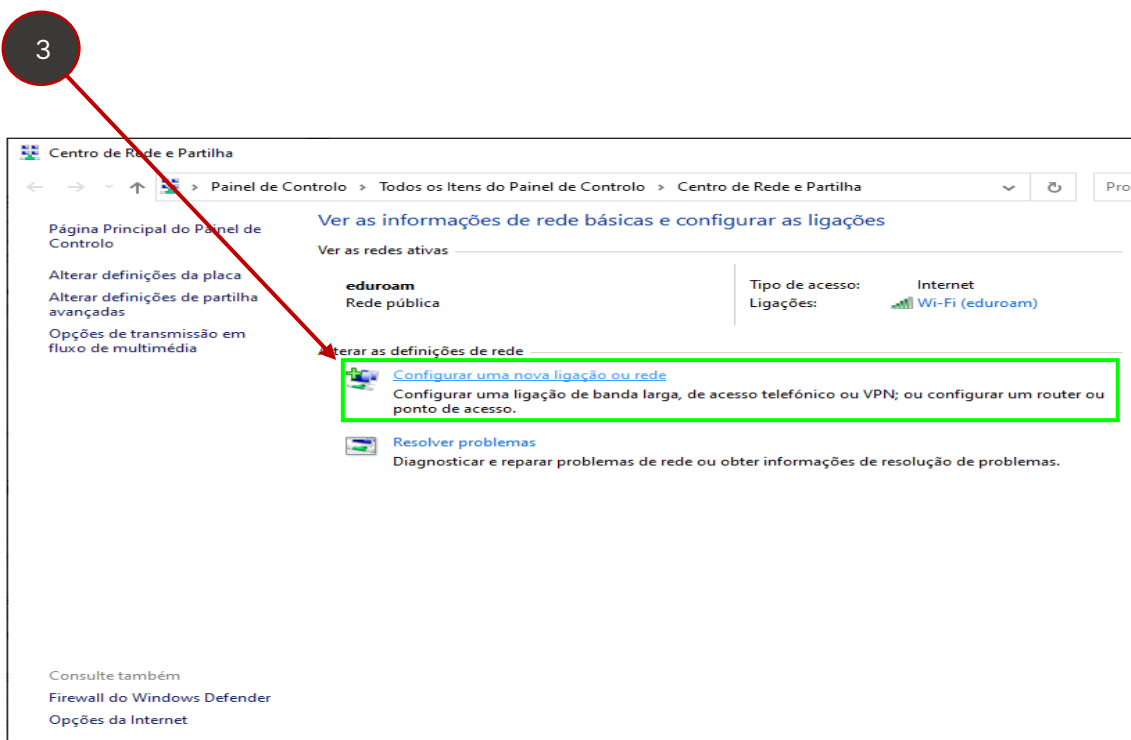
3

Centro de Rede e Partilha

Painel de Controlo > Todos os Itens do Painel de Controlo > Centro de Rede e Partilha

Pro

Página Principal do Painel de Controlo

Alterar definições da placa

Alterar definições de partilha avançadas

Opções de transmissão em fluxo de multimédia

Ver as informações de rede básicas e configurar as ligações

Ver as redes ativas

eduroam
Rede pública

Tipo de acesso: Internet
Ligações: Wi-Fi (eduroam)

Alterar as definições de rede

Configurar uma nova ligação ou rede
Configurar uma ligação de banda larga, de acesso telefónico ou VPN; ou configurar um router ou ponto de acesso.

Resolver problemas
Diagnosticar e reparar problemas de rede ou obter informações de resolução de problemas.

Consulte também
Firewall do Windows Defender
Opções da Internet